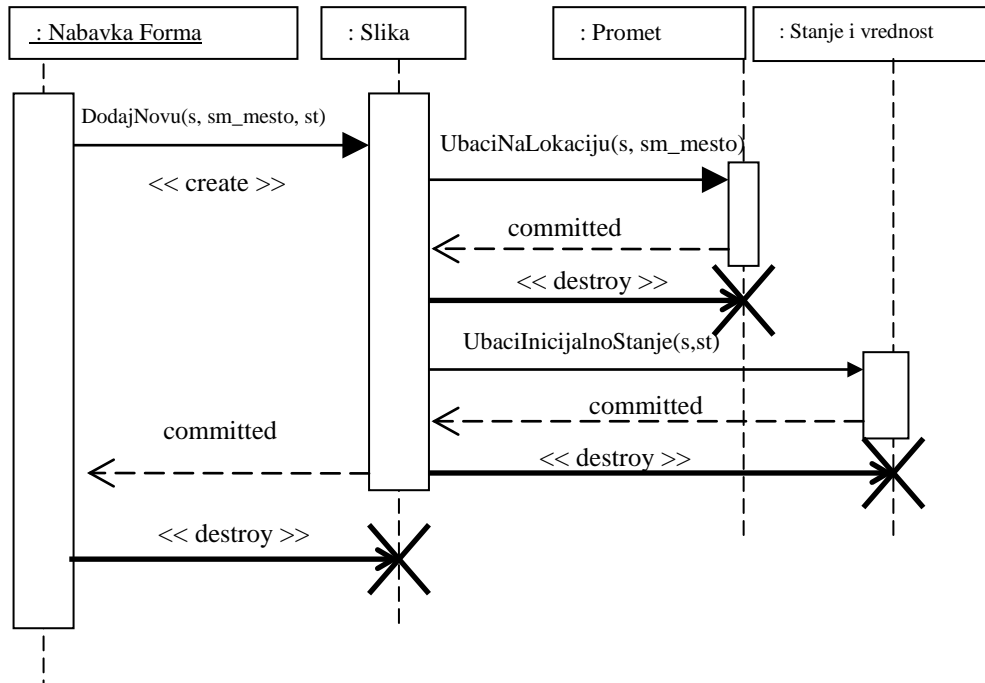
: Nabavka Forma

: Slika

: Promet

: Stanje i vrednost

DodajNovu(s, sm_mesto, st)

<< create >>

UbaciNaLokaciju(s, sm_mesto)

committed

<< destroy >>

UbaciInicijalnoStanje(s,st)

committed

committed

<< destroy >>

<< destroy >>